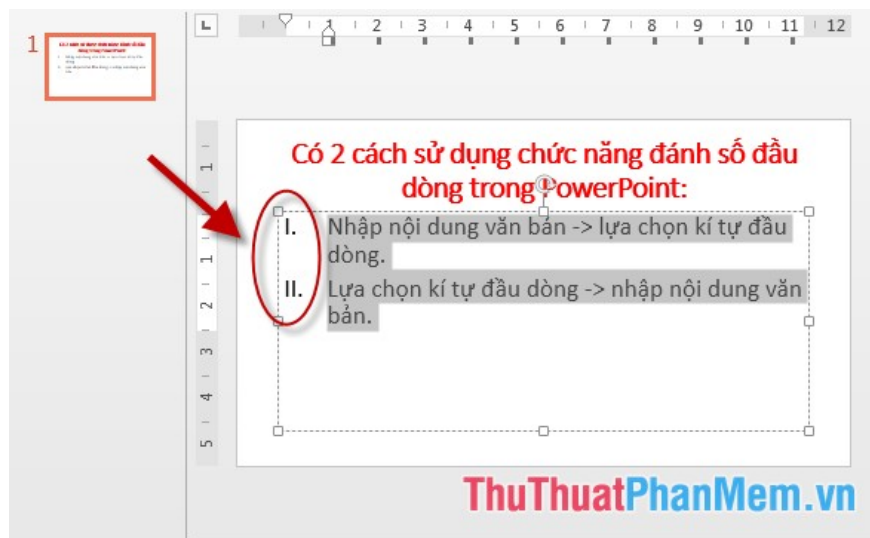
1

Có 2 cách sử dụng chức năng đánh số đầu dòng trong PowerPoint:

I. Nhập nội dung văn bản -> lựa chọn kí tự đầu dòng.
II. Lựa chọn kí tự đầu dòng -> nhập nội dung văn bản.

1 2 3 4 5 6 7 8 9 10 11 12

1 1 2 3 4 5

ThuThuatPhanMem.vn